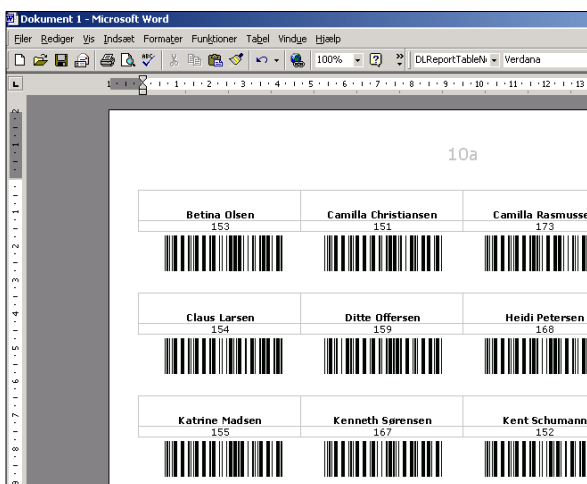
Dokument 1 - Microsoft Word

Filer Rediger Vis Indsæt Formater Funktioner Tabel Vindue Hjælp

100% DLReportTableN Verdana

10a

| Betina Olsen | Camilla Christiansen | Camilla Rasmusse |
|---|---|---|
| 153 | 151 | 173 |

| Claus Larsen | Ditte Offersen | Heidi Petersen |
|---|---|---|
| 154 | 159 | 168 |

| Katrine Madsen | Kenneth Sørensen | Kent Schumann |
|---|---|---|
| 155 | 167 | 152 |